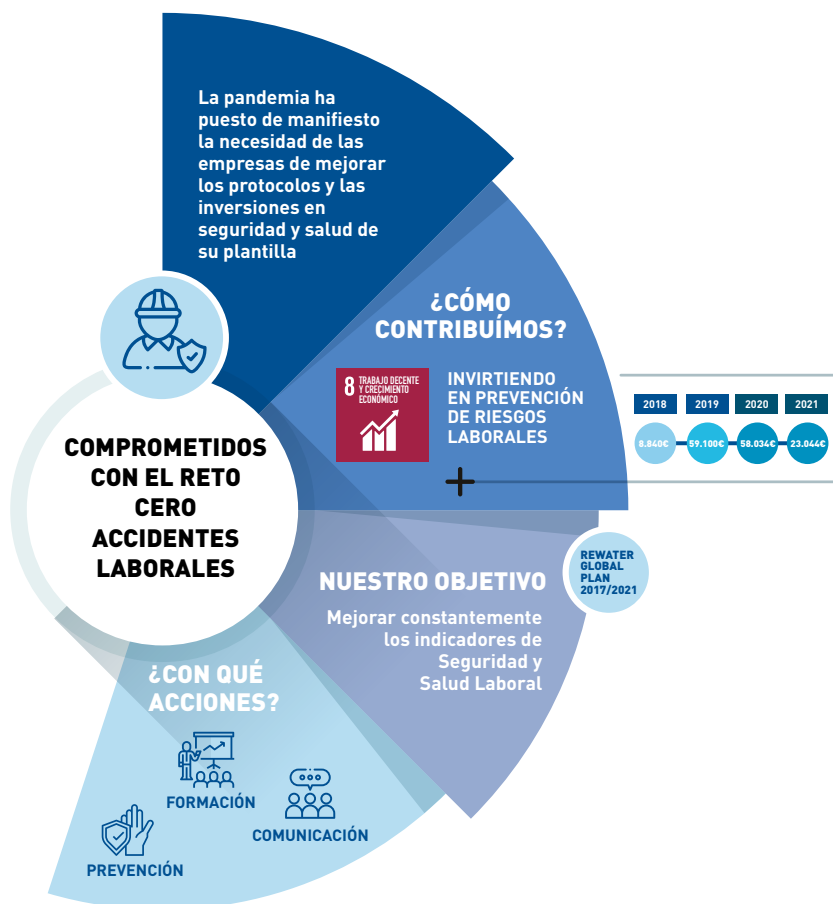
La pandemia ha puesto de manifiesto la necesidad de las empresas de mejorar los protocolos y las inversiones en seguridad y salud de su plantilla

¿CÓMO CONTRIBUÍMOS?

8 TRABAJO DECENTE Y CRECIMIENTO ECONÓMICO

INVIRTIENDO EN PREVENCIÓN DE RIESGOS LABORALES

+

| 2018 | 2019 | 2020 | 2021 |
|---|---|---|---|
| 8.840€ | 59.100€ | 58.034€ | 23.044€ |

COMPROMETIDOS CON EL RETO CERO ACCIDENTES LABORALES

REWATER GLOBAL PLAN 2017/2021

NUESTRO OBJETIVO

Mejorar constantemente los indicadores de Seguridad y Salud Laboral

¿CON QUÉ ACCIONES?

FORMACIÓN

COMUNICACIÓN

PREVENCIÓN